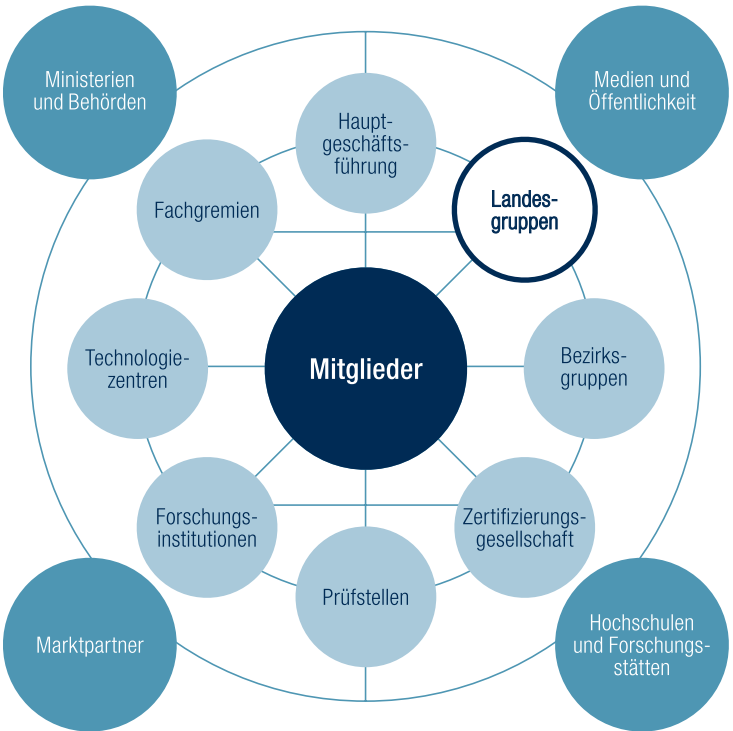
Ministerien und Behörden

Medien und Öffentlichkeit

Hauptgeschäftsführung

Fachgremien

Landesgruppen

Technologiezentren

Mitglieder

Bezirksgruppen

Forschungsinstitutionen

Zertifizierungsgesellschaft

Prüfstellen

Marktpartner

Hochschulen und Forschungsstätten